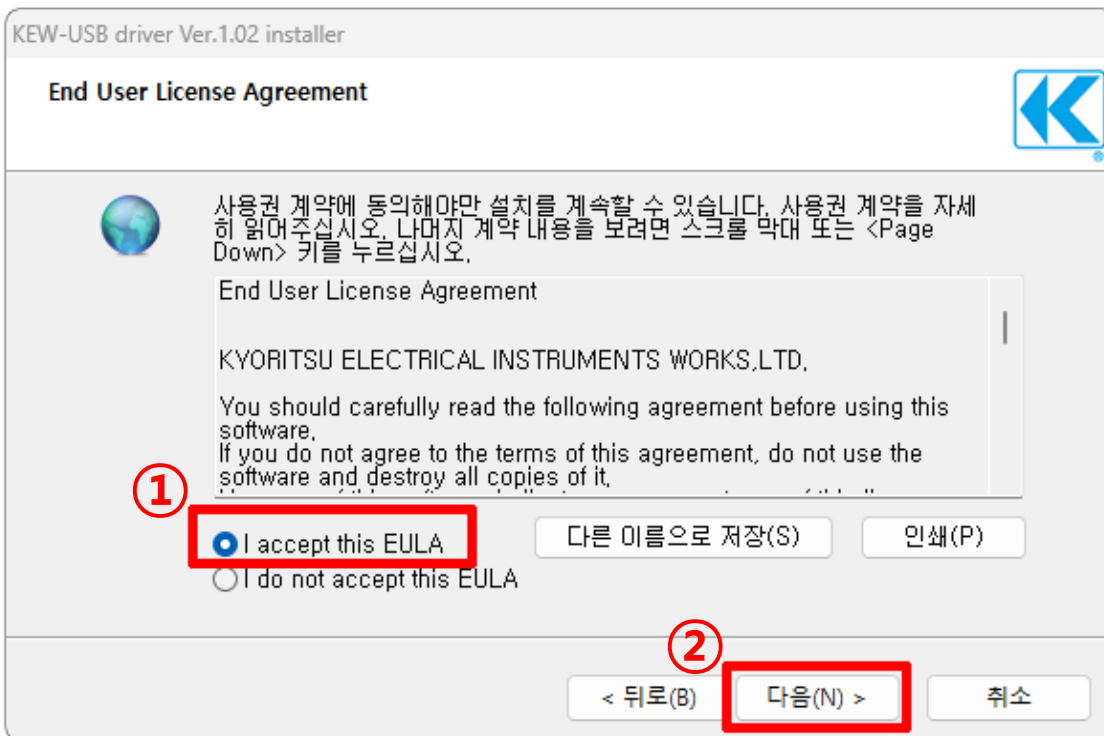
KEW-USB driver Ver.1.02 installer

End User License Agreement

사용권 계약에 동의해야만 설치를 계속할 수 있습니다. 사용권 계약을 자세히 읽어주십시오. 나머지 계약 내용을 보려면 스크롤 막대 또는 <Page Down> 키를 누르십시오.

End User License Agreement

KYORITSU ELECTRICAL INSTRUMENTS WORKS,LTD.

You should carefully read the following agreement before using this software.
If you do not agree to the terms of this agreement, do not use the software and destroy all copies of it.
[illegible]

①

I accept this EULA

I do not accept this EULA

다른 이름으로 저장(S)

인쇄(P)

②

< 뒤로(B)

다음(N) >

취소